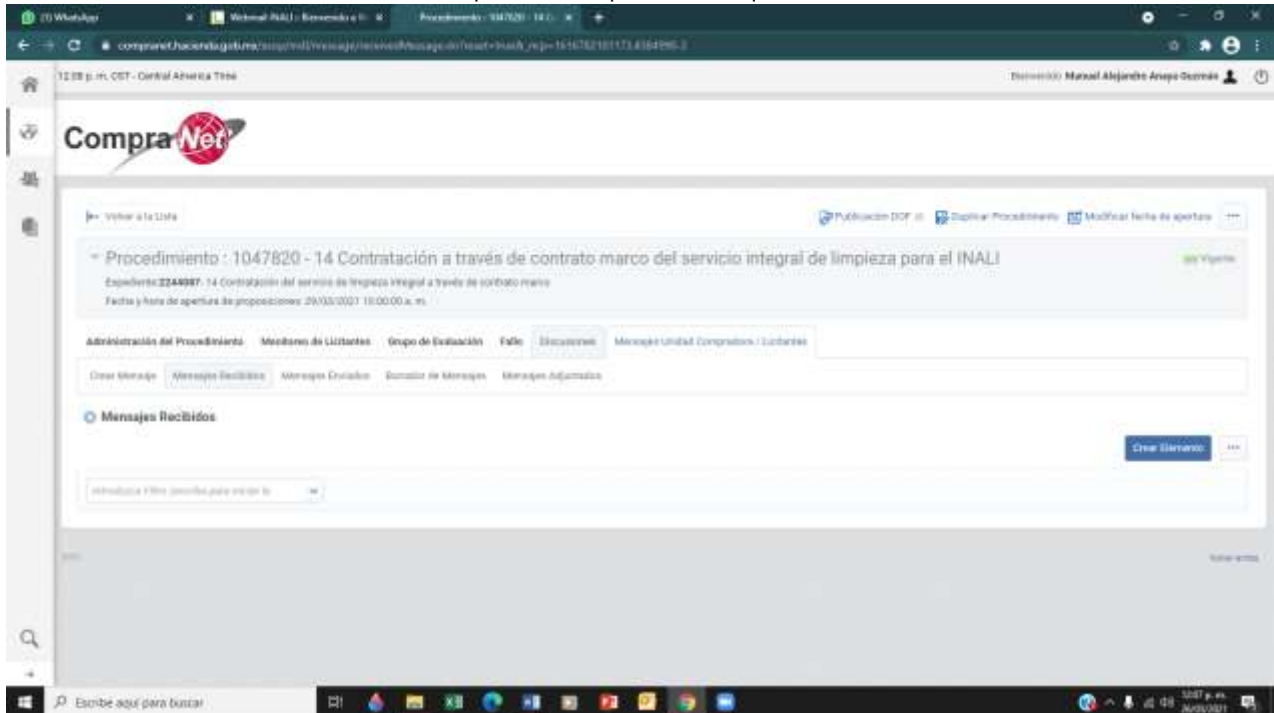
(1) WhatsApp
Webmail INALI :: Bienvenido a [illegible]
Procedimiento - 1047820 - 14 C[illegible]
compranet.hacienda.gob.mx/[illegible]

12:08 p. m. CST - Central America Time
Bienvenido Manuel Alejandro Anaya Guzmán

CompraNet

Volver a la Lista
Publicación DOF
Duplicar Procedimiento
Modificar fecha de apertura

Procedimiento : 1047820 - 14 Contratación a través de contrato marco del servicio integral de limpieza para el INALI
Vigente
Expediente 2244087 - 14 Contratación del servicio de limpieza integral a través de contrato marco
Fecha y hora de apertura de proposiciones: 29/03/2021 10:00:00 a. m.

Administración del Procedimiento
Mediciones de Licitantes
Grupo de Evaluación
Fallo
Discusiones
Mensajes Unidad Compradora / Licitantes

Crear Mensaje
Mensajes Recibidos
Mensajes Enviados
Borrador de Mensajes
Mensajes Adjuntados

Mensajes Recibidos

Crear Elemento

Introduzca Filtro (escriba para iniciar la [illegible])

Volver arriba

Escribe aquí para buscar
12:07 p. m.
26/03/2021